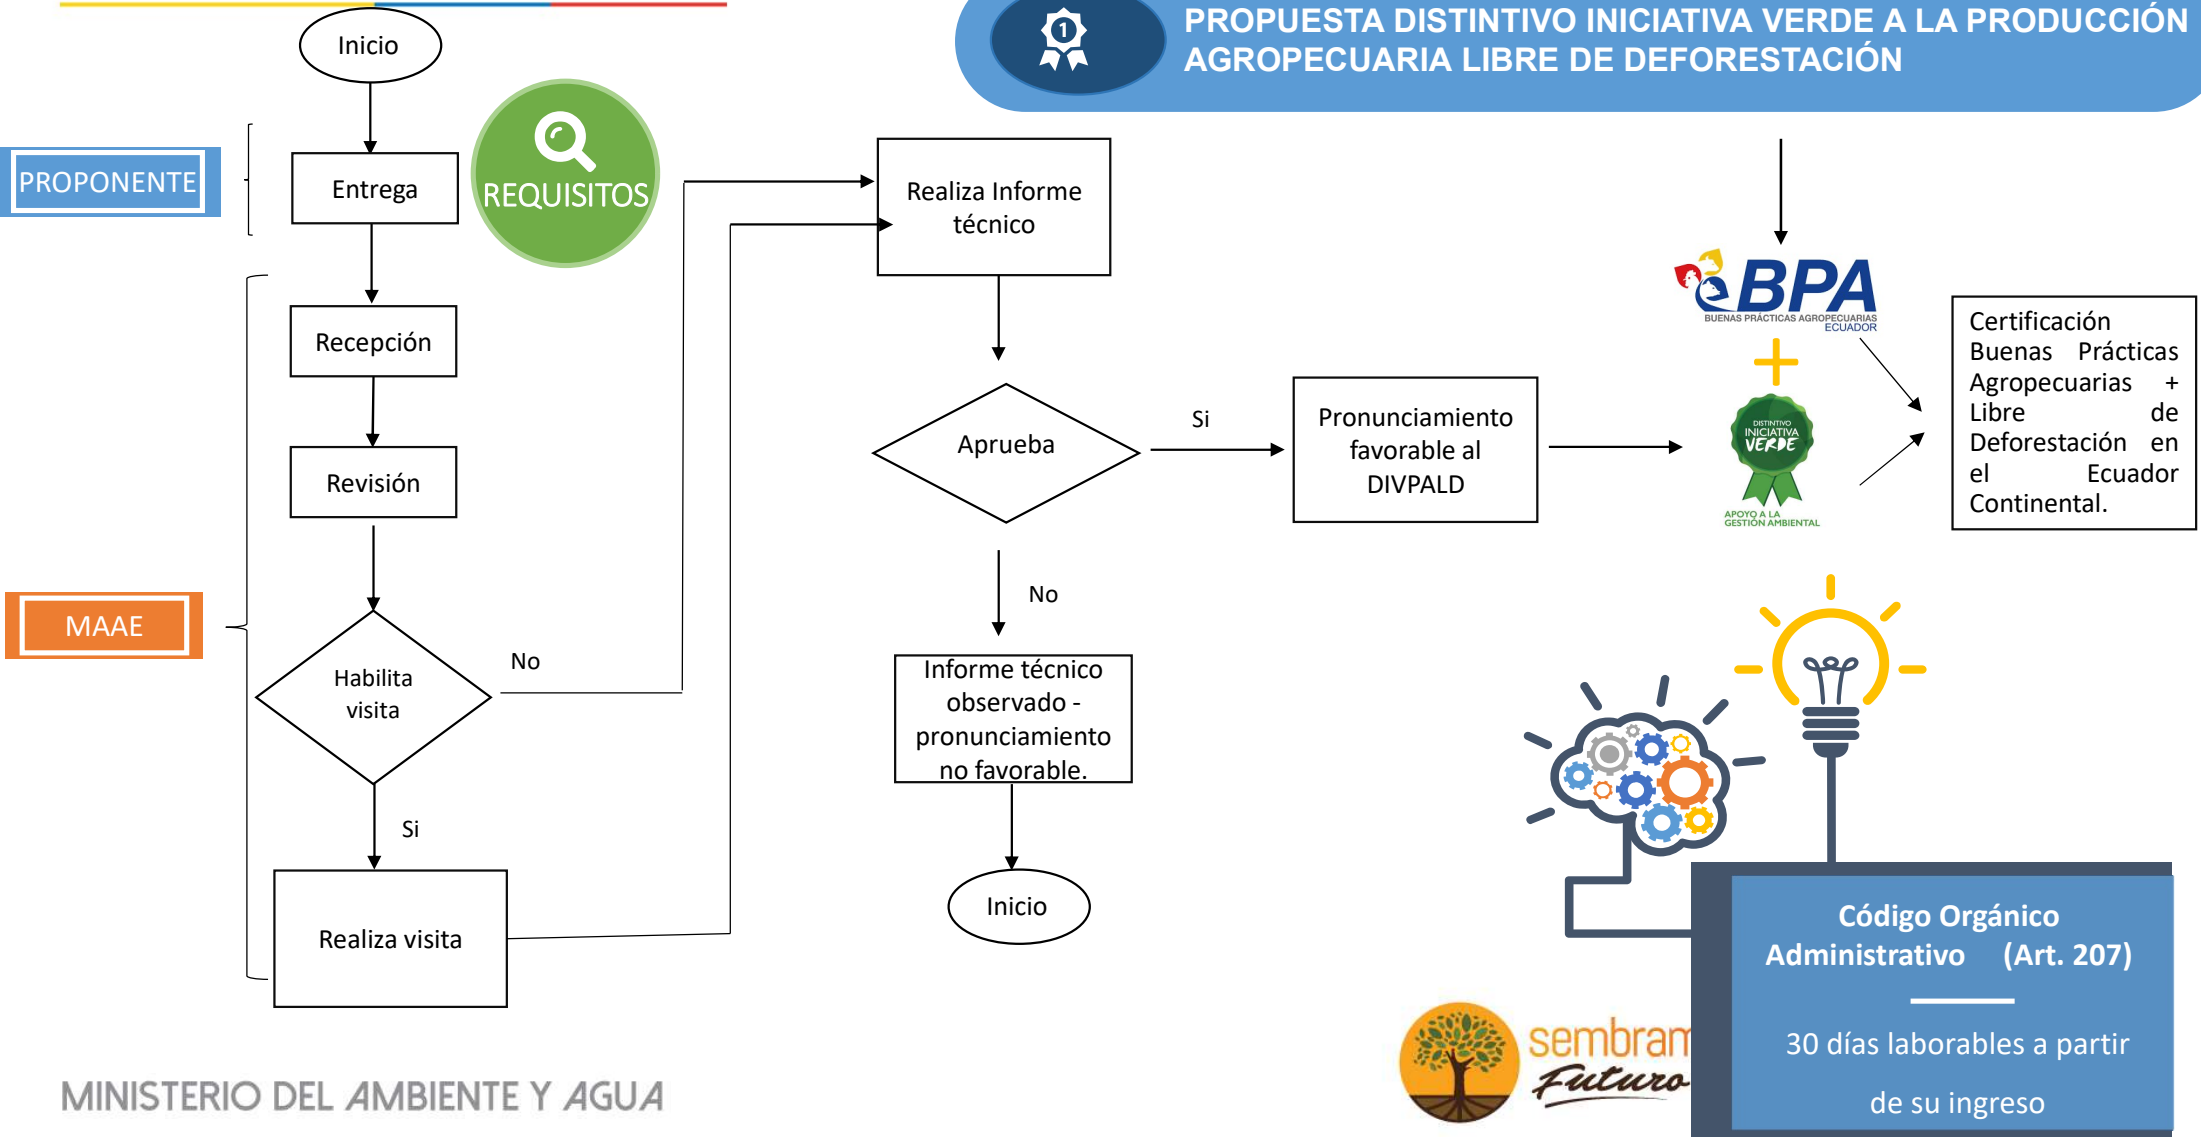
PROPUESTA DISTINTIVO INICIATIVA VERDE A LA PRODUCCIÓN AGROPECUARIA LIBRE DE DEFORESTACIÓN

1

Inicio

PROPONENTE

Entrega

REQUISITOS

Recepción

Revisión

MAAE

Habilita visita

No

Si

Realiza visita

Realiza Informe técnico

Aprueba

Si

No

Pronunciamiento favorable al DIVPALD

Informe técnico observado - pronunciamiento no favorable.

Inicio

BPA
BUENAS PRÁCTICAS AGROPECUARIAS ECUADOR

+

DISTINTIVO INICIATIVA VERDE
APOYO A LA GESTIÓN AMBIENTAL

Certificación Buenas Prácticas Agropecuarias + Libre de Deforestación en el Ecuador Continental.

Código Orgánico Administrativo (Art. 207)

30 días laborables a partir de su ingreso

sembram Futuro

MINISTERIO DEL AMBIENTE Y AGUA